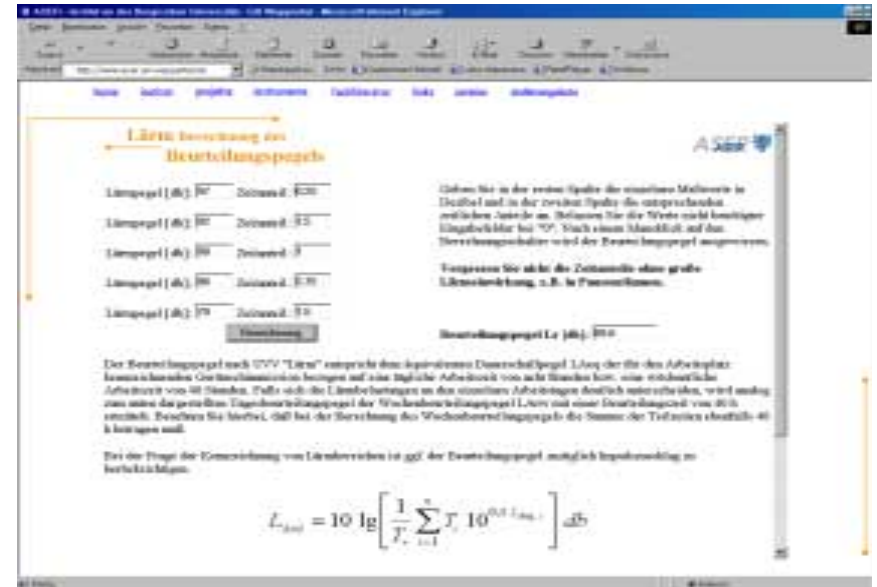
Lärm Berechnung des Beurteilungspegels

ASER

Lärmpegel [dB]: 87 Zeitanteil: 0.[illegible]

Lärmpegel [dB]: 80 Zeitanteil: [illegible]

Lärmpegel [dB]: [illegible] Zeitanteil: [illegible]

Lärmpegel [dB]: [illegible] Zeitanteil: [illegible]

Lärmpegel [dB]: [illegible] Zeitanteil: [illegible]

Berechnung

Geben Sie in der ersten Spalte die einzelnen Meßwerte in Dezibel und in der zweiten Spalte die entsprechenden zeitlichen Anteile an. Belassen Sie die Werte nicht benötigter Eingabefelder bei "0". Nach einem Mausklick auf den Berechnungsschalter wird der Beurteilungspegel ausgewiesen.

Vergessen Sie nicht die Zeitanteile ohne große Lärmeinwirkung, z.B. in Pausenräumen.

Beurteilungspegel Lr [dB]: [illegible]

Der Beurteilungspegel nach UVV "Lärm" entspricht dem äquivalenten Dauerschallpegel LAeq der für den Arbeitsplatz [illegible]

Bei der Frage der Kennzeichnung von Lärmbereichen ist ggf. der Beurteilungspegel zuzüglich Impulszuschlag zu berücksichtigen.

$L_{Aeq} = 10 \lg\left[\frac{1}{T_r}\sum_{i=1}^{n} T_i \, 10^{0,1 L_{Aeq,i}}\right] dB$